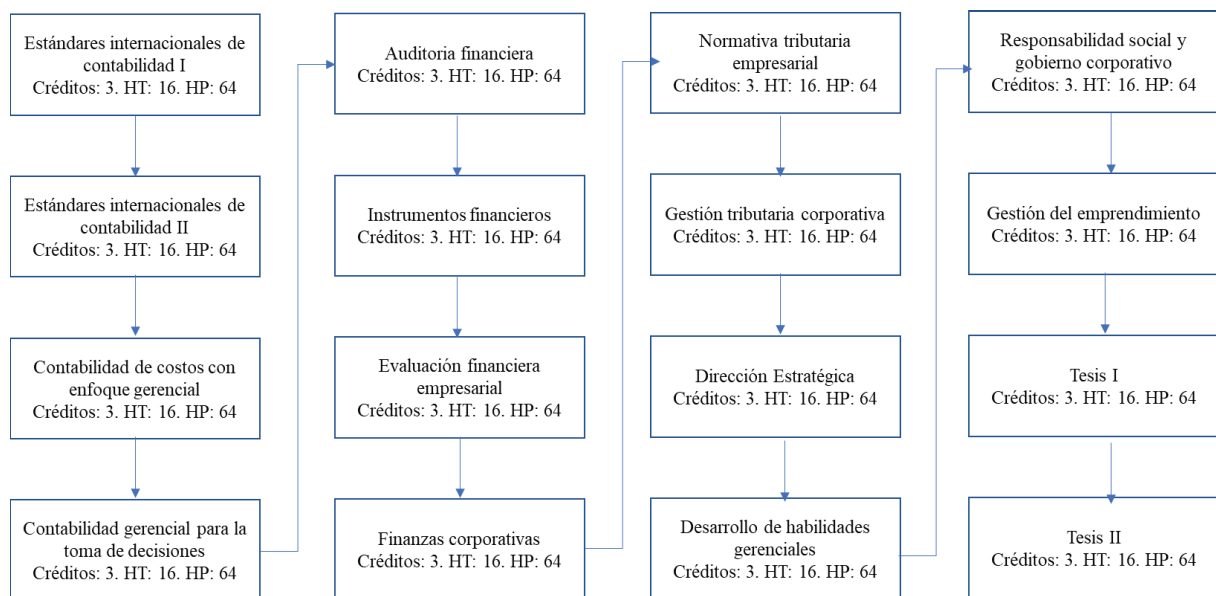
Estándares internacionales de contabilidad I
Créditos: 3. HT: 16. HP: 64

Estándares internacionales de contabilidad II
Créditos: 3. HT: 16. HP: 64

Contabilidad de costos con enfoque gerencial
Créditos: 3. HT: 16. HP: 64

Contabilidad gerencial para la toma de decisiones
Créditos: 3. HT: 16. HP: 64

Auditoria financiera
Créditos: 3. HT: 16. HP: 64

Instrumentos financieros
Créditos: 3. HT: 16. HP: 64

Evaluación financiera empresarial
Créditos: 3. HT: 16. HP: 64

Finanzas corporativas
Créditos: 3. HT: 16. HP: 64

Normativa tributaria empresarial
Créditos: 3. HT: 16. HP: 64

Gestión tributaria corporativa
Créditos: 3. HT: 16. HP: 64

Dirección Estratégica
Créditos: 3. HT: 16. HP: 64

Desarrollo de habilidades gerenciales
Créditos: 3. HT: 16. HP: 64

Responsabilidad social y gobierno corporativo
Créditos: 3. HT: 16. HP: 64

Gestión del emprendimiento
Créditos: 3. HT: 16. HP: 64

Tesis I
Créditos: 3. HT: 16. HP: 64

Tesis II
Créditos: 3. HT: 16. HP: 64